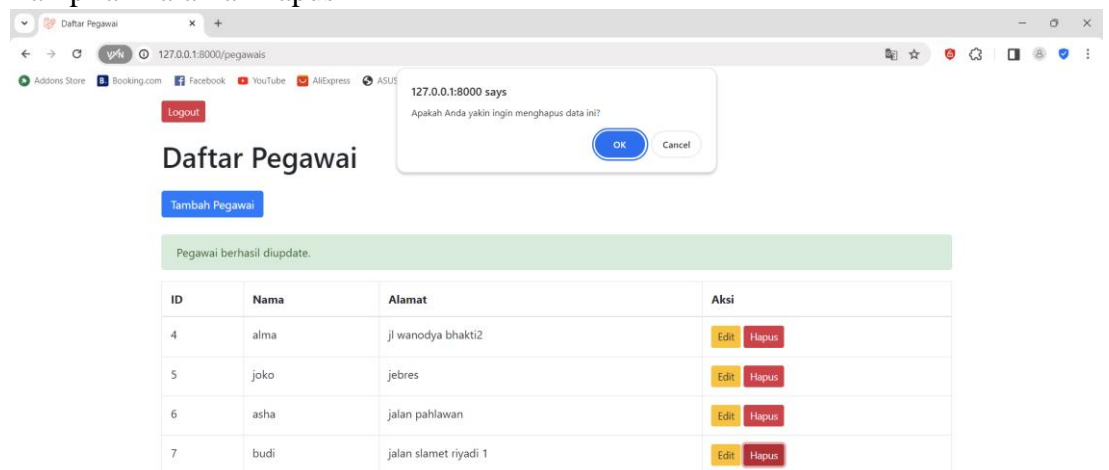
Daftar Pegawai
127.0.0.1:8000/pegawais
Addons Store   Booking.com   Facebook   YouTube   AliExpress   ASUS

127.0.0.1:8000 says
Apakah Anda yakin ingin menghapus data ini?
OK   Cancel

Logout

Daftar Pegawai

Tambah Pegawai

Pegawai berhasil diupdate.

| ID | Nama | Alamat | Aksi |
|---|---|---|---|
| 4 | alma | jl wanodya bhakti2 | Edit Hapus |
| 5 | joko | jebres | Edit Hapus |
| 6 | asha | jalan pahlawan | Edit Hapus |
| 7 | budi | jalan slamet riyadi 1 | Edit Hapus |